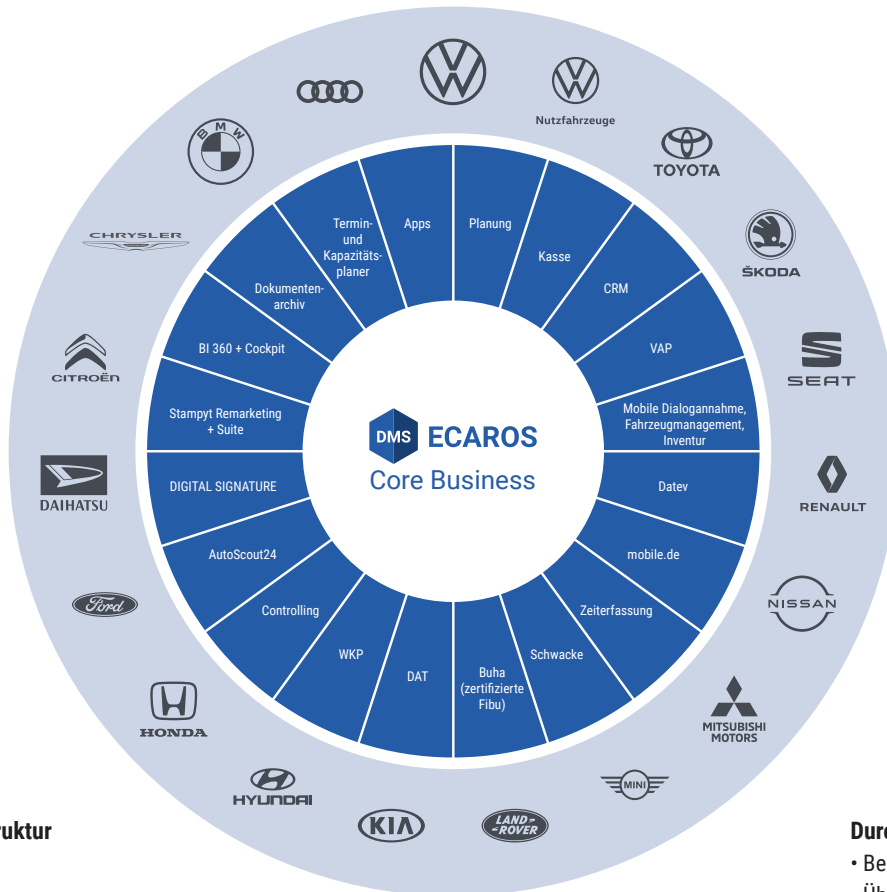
Nutzfahrzeuge

TOYOTA

ŠKODA

SEAT

RENAULT

NISSAN

MITSUBISHI MOTORS

MINI

LAND ROVER

KIA

HYUNDAI

HONDA

Ford

DAIHATSU

CITROËN

CHRYSLER

BMW

Apps

Planung

Kasse

CRM

VAP

Mobile Dialogannahme, Fahrzeugmanagement, Inventur

Datev

mobile.de

Zeiterfassung

Schwacke

Buha (zertifizierte Fibu)

DAT

WKP

Controlling

AutoScout24

DIGITAL SIGNATURE

Stampyt Remarketing + Suite

BI 360 + Cockpit

Dokumentenarchiv

Termin- und Kapazitätsplaner

DMS ECAROS
Core Business

uktur

Dur

• Be
Üb